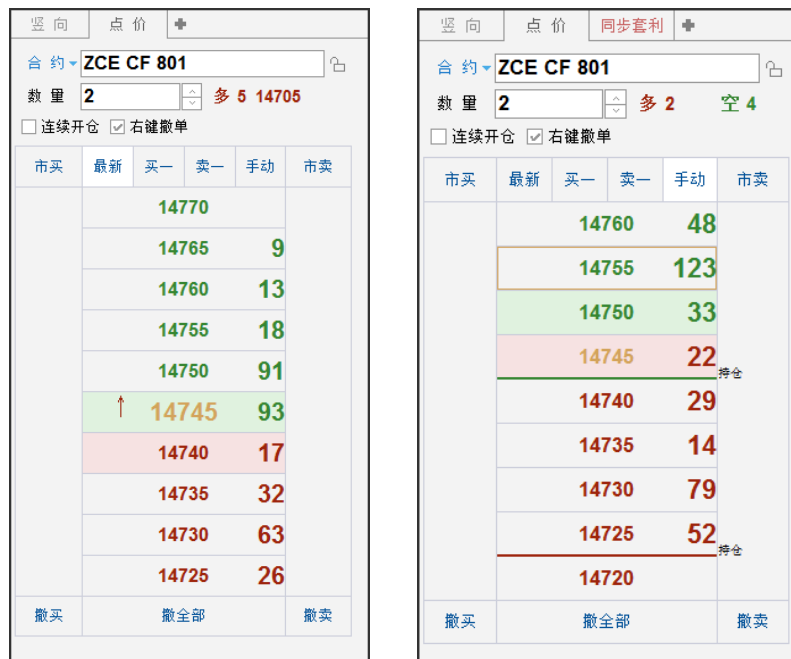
竖向 | 点价 | +

合约 ZCE CF 801

数量 2 多 5 14705

☐ 连续开仓 ☑ 右键撤单

| 市买 | 最新 | 买一 | 卖一 | 手动 | 市卖 |
|---|---|---|---|---|---|
| | 14770 | | | | |
| | 14765 | | | 9 | |
| | 14760 | | | 13 | |
| | 14755 | | | 18 | |
| | 14750 | | | 91 | |
| | ↑ 14745 | | | 93 | |
| | 14740 | | | 17 | |
| | 14735 | | | 32 | |
| | 14730 | | | 63 | |
| | 14725 | | | 26 | |

撤买 撤全部 撤卖

竖向 | 点价 | 同步套利 | +

合约 ZCE CF 801

数量 2 多 2 空 4

☐ 连续开仓 ☑ 右键撤单

| 市买 | 最新 | 买一 | 卖一 | 手动 | 市卖 |
|---|---|---|---|---|---|
| | 14760 | | | 48 | |
| | 14755 | | | 123 | |
| | 14750 | | | 33 | |
| | 14745 | | | 22 | 持仓 |
| | 14740 | | | 29 | |
| | 14735 | | | 14 | |
| | 14730 | | | 79 | |
| | 14725 | | | 52 | 持仓 |
| | 14720 | | | | |

撤买 撤全部 撤卖